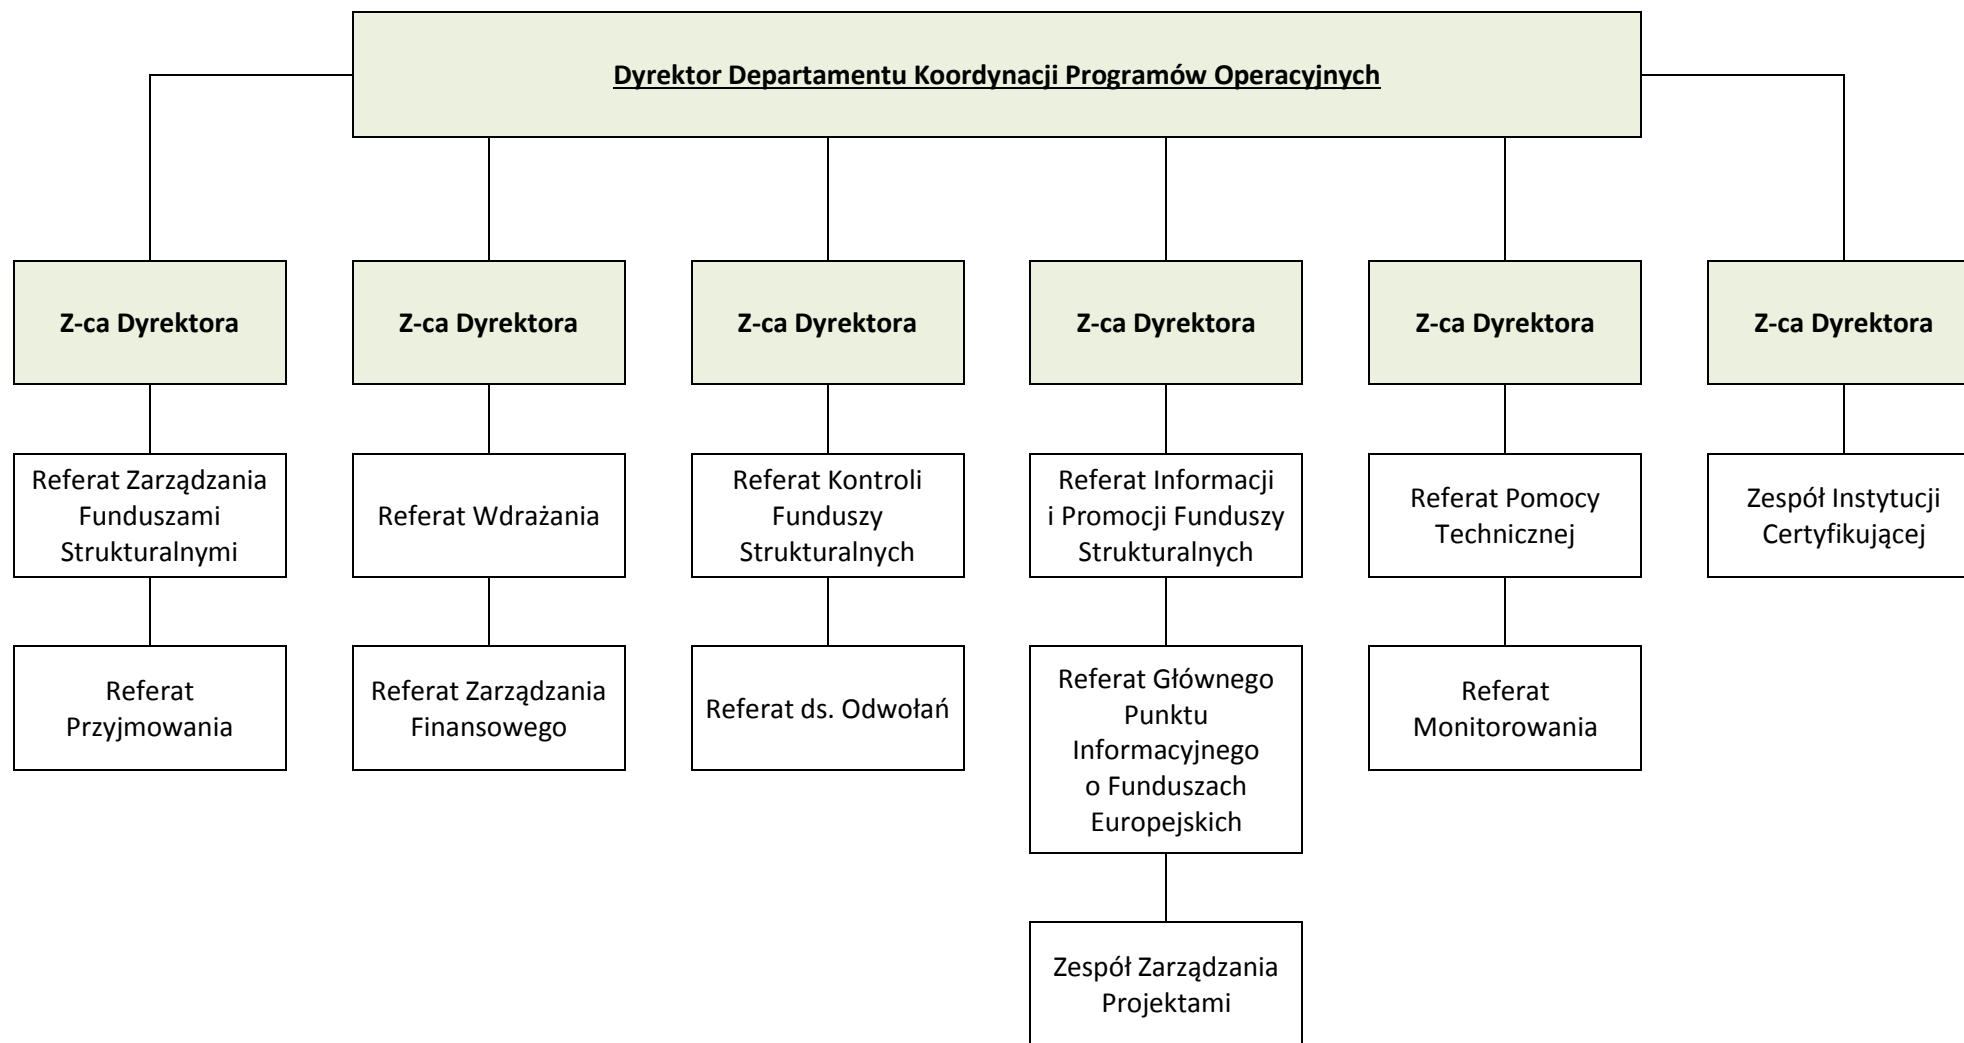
Dyrektor Departamentu Koordynacji Programów Operacyjnych

Z-ca Dyrektora

Referat Zarządzania Funduszami Strukturalnymi

Referat Przyjmowania

Z-ca Dyrektora

Referat Wdrażania

Referat Zarządzania Finansowego

Z-ca Dyrektora

Referat Kontroli Funduszy Strukturalnych

Referat ds. Odwołań

Z-ca Dyrektora

Referat Informacji i Promocji Funduszy Strukturalnych

Referat Głównego Punktu Informacyjnego o Funduszach Europejskich

Zespół Zarządzania Projektami

Z-ca Dyrektora

Referat Pomocy Technicznej

Referat Monitorowania

Z-ca Dyrektora

Zespół Instytucji Certyfikującej